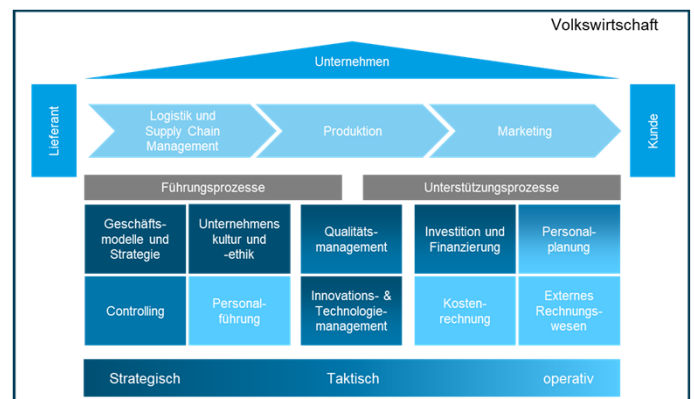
Volkswirtschaft

Unternehmen

Lieferant

Logistik und Supply Chain Management

Produktion

Marketing

Kunde

Führungsprozesse

Unterstützungsprozesse

Geschäftsmodelle und Strategie

Unternehmens kultur und -ethik

Qualitätsmanagement

Investition und Finanzierung

Personalplanung

Controlling

Personalführung

Innovations- & Technologiemanagement

Kostenrechnung

Externes Rechnungswesen

Strategisch

Taktisch

operativ